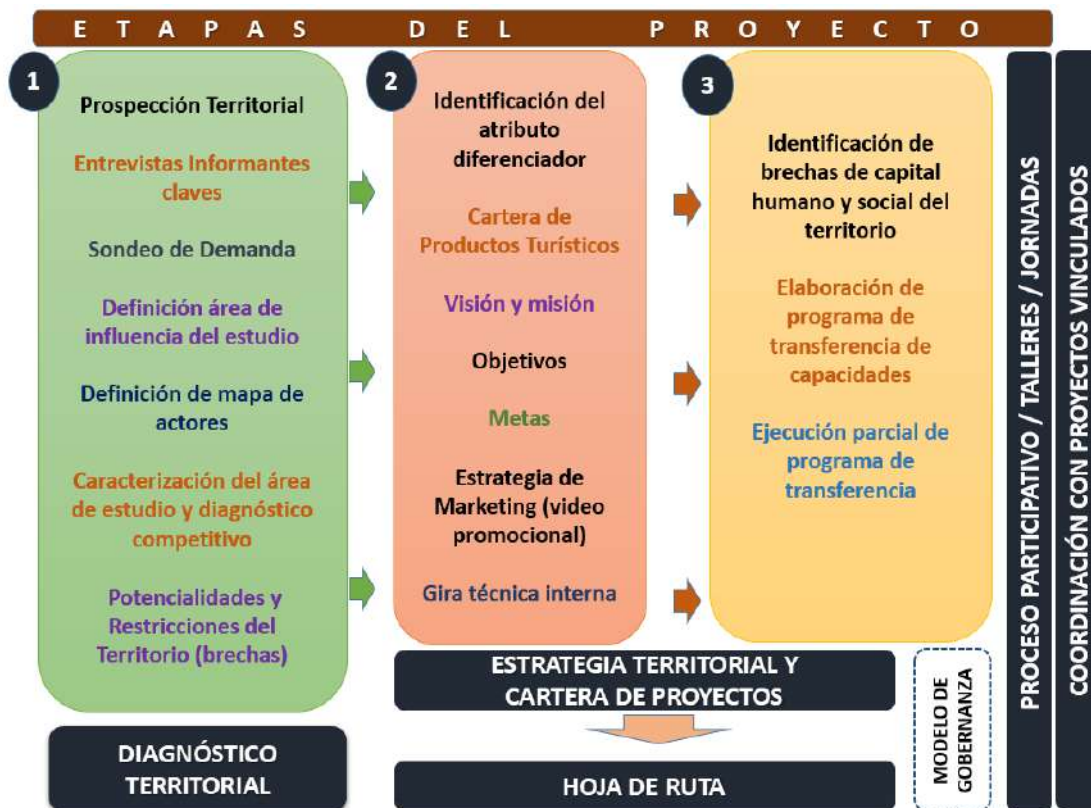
ETAPAS DEL PROYECTO

1

Prospección Territorial

Entrevistas Informantes claves

Sondeo de Demanda

Definición área de influencia del estudio

Definición de mapa de actores

Caracterización del área de estudio y diagnóstico competitivo

Potencialidades y Restricciones del Territorio (brechas)

DIAGNÓSTICO TERRITORIAL

2

Identificación del atributo diferenciador

Cartera de Productos Turísticos

Visión y misión

Objetivos

Metas

Estrategia de Marketing (video promocional)

Gira técnica interna

3

Identificación de brechas de capital humano y social del territorio

Elaboración de programa de transferencia de capacidades

Ejecución parcial de programa de transferencia

ESTRATEGIA TERRITORIAL Y CARTERA DE PROYECTOS

HOJA DE RUTA

MODELO DE GOBERNANZA

PROCESO PARTICIPATIVO / TALLERES / JORNADAS

COORDINACIÓN CON PROYECTOS VINCULADOS